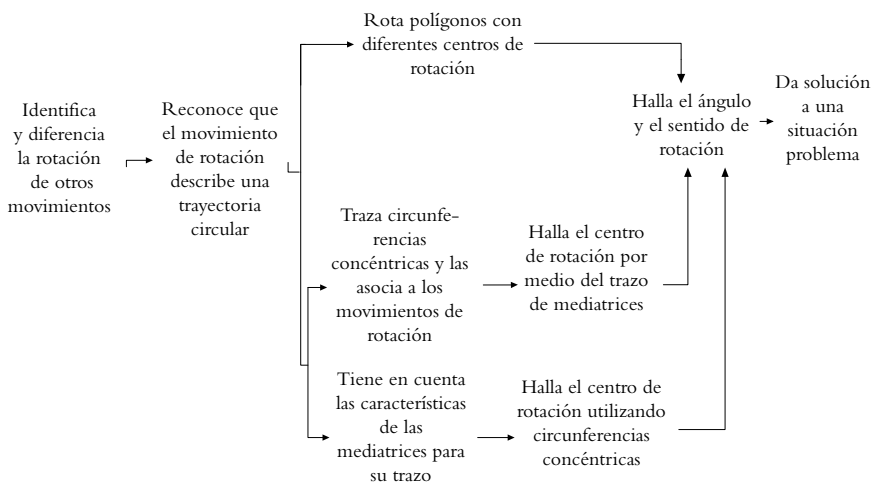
Identifica y diferencia la rotación de otros movimientos

Reconoce que el movimiento de rotación describe una trayectoria circular

Rota polígonos con diferentes centros de rotación

Traza circunferencias concéntricas y las asocia a los movimientos de rotación

Tiene en cuenta las características de las mediatrices para su trazo

Halla el centro de rotación por medio del trazo de mediatrices

Halla el centro de rotación utilizando circunferencias concéntricas

Halla el ángulo y el sentido de rotación

Da solución a una situación problema